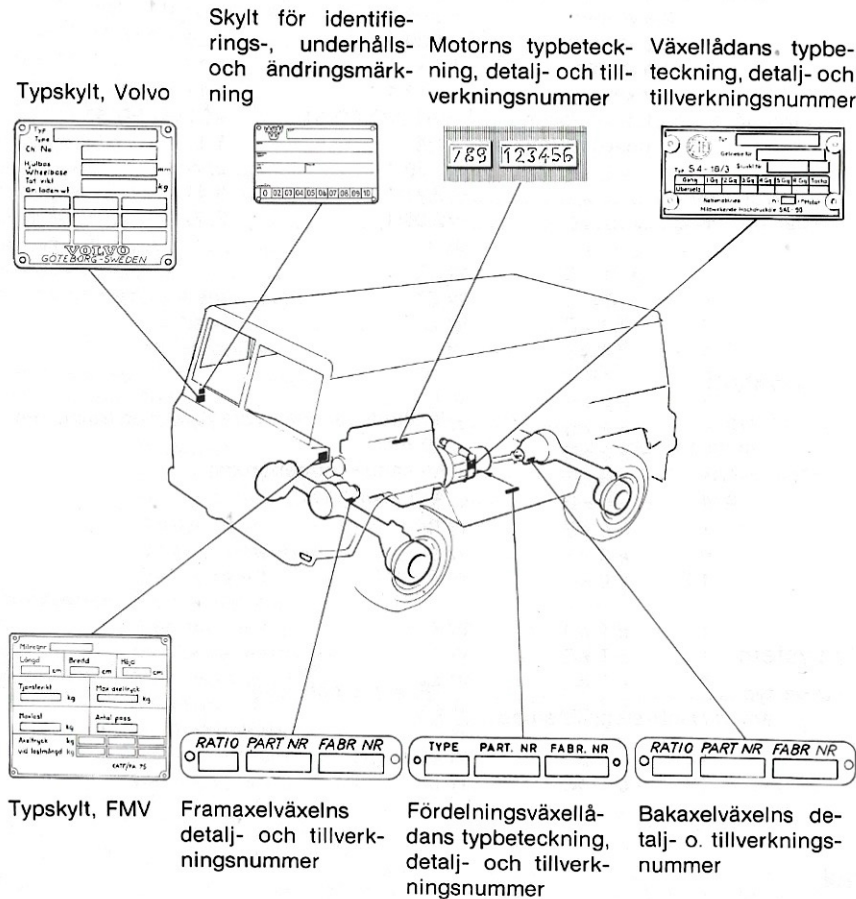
Typskylt, Volvo

Skylt för identifierings-, underhålls- och ändringsmärkning

Motorns typbeteckning, detalj- och tillverkningsnummer

Växellådans typbeteckning, detalj- och tillverkningsnummer

Typ
Type
Ch. No
Hjulbas
Wheelbase
Tot. vikt
Gr. laden wt.
mm
kg
VOLVO
GÖTEBORG-SWEDEN

0 02 03 04 05 06 07 08 09 10

789 123456

Typ
Gebaut für
Typ S4-18/3
Gang 1.Gg 2.Gg 3.Gg 4.Gg 5.Gg R.Gg Tacho
Übersetz.
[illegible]

Milregnr
Längd cm
Bredd cm
Höjd cm
Tjänstevikt kg
Max axeltryck kg
Maxlast kg
Antal pass.
Axeltryck kg
vid lastmängd kg
KATF/FA 75

RATIO PART NR FABR NR

TYPE PART. NR FABR. NR

RATIO PART NR FABR NR

Typskylt, FMV

Framaxelväxelns detalj- och tillverkningsnummer

Fördelningsväxellådans typbeteckning, detalj- och tillverkningsnummer

Bakaxelväxelns detalj- o. tillverkningsnummer